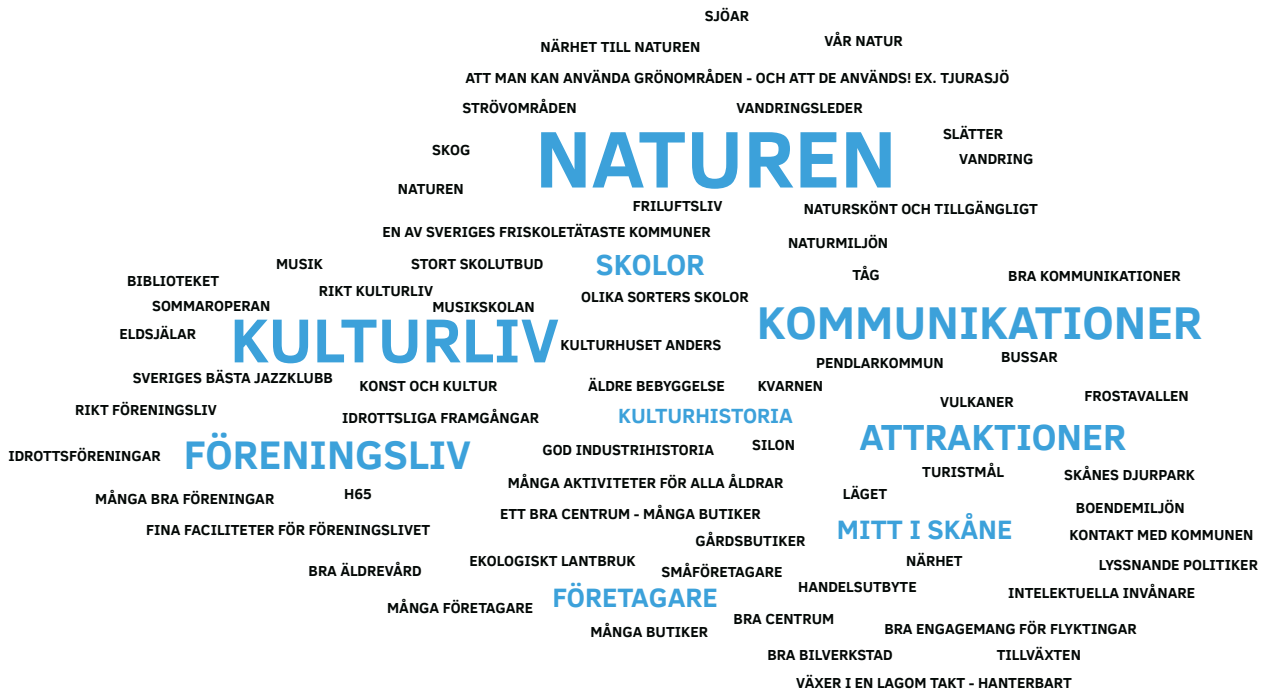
SJÖAR

NÄRHET TILL NATUREN

VÅR NATUR

ATT MAN KAN ANVÄNDA GRÖNOMRÅDEN - OCH ATT DE ANVÄNDS! EX. TJURASJÖ

STRÖVOMRÅDEN

VANDRINGSLEDER

SKOG

NATUREN

SLÄTTER

VANDRING

NATUREN

FRILUFTSLIV

NATURSKÖNT OCH TILLGÄNGLIGT

EN AV SVERIGES FRISKOLETÄTASTE KOMMUNER

NATURMILJÖN

BIBLIOTEKET

MUSIK

STORT SKOLUTBUD

SKOLOR

TÅG

BRA KOMMUNIKATIONER

SOMMAROPERAN

RIKT KULTURLIV

MUSIKSKOLAN

OLIKA SORTERS SKOLOR

ELDSJÄLAR

KULTURLIV

KULTURHUSET ANDERS

KOMMUNIKATIONER

PENDLARKOMMUN

BUSSAR

SVERIGES BÄSTA JAZZKLUBB

KONST OCH KULTUR

ÄLDRE BEBYGGELSE

KVARNEN

RIKT FÖRENINGSLIV

IDROTTSLIGA FRAMGÅNGAR

KULTURHISTORIA

VULKANER

FROSTAVALLEN

IDROTTSFÖRENINGAR

FÖRENINGSLIV

GOD INDUSTRIHISTORIA

SILON

ATTRAKTIONER

TURISTMÅL

SKÅNES DJURPARK

MÅNGA AKTIVITETER FÖR ALLA ÅLDRAR

MÅNGA BRA FÖRENINGAR

H65

LÄGET

BOENDEMILJÖN

ETT BRA CENTRUM - MÅNGA BUTIKER

FINA FACILITETER FÖR FÖRENINGSLIVET

MITT I SKÅNE

KONTAKT MED KOMMUNEN

GÅRDSBUTIKER

EKOLOGISKT LANTBRUK

NÄRHET

LYSSNANDE POLITIKER

BRA ÄLDREVÅRD

SMÅFÖRETAGARE

HANDELSUTBYTE

INTELEKTUELLA INVÅNARE

MÅNGA FÖRETAGARE

FÖRETAGARE

BRA CENTRUM

MÅNGA BUTIKER

BRA ENGAGEMANG FÖR FLYKTINGAR

BRA BILVERKSTAD

TILLVÄXTEN

VÄXER I EN LAGOM TAKT - HANTERBART